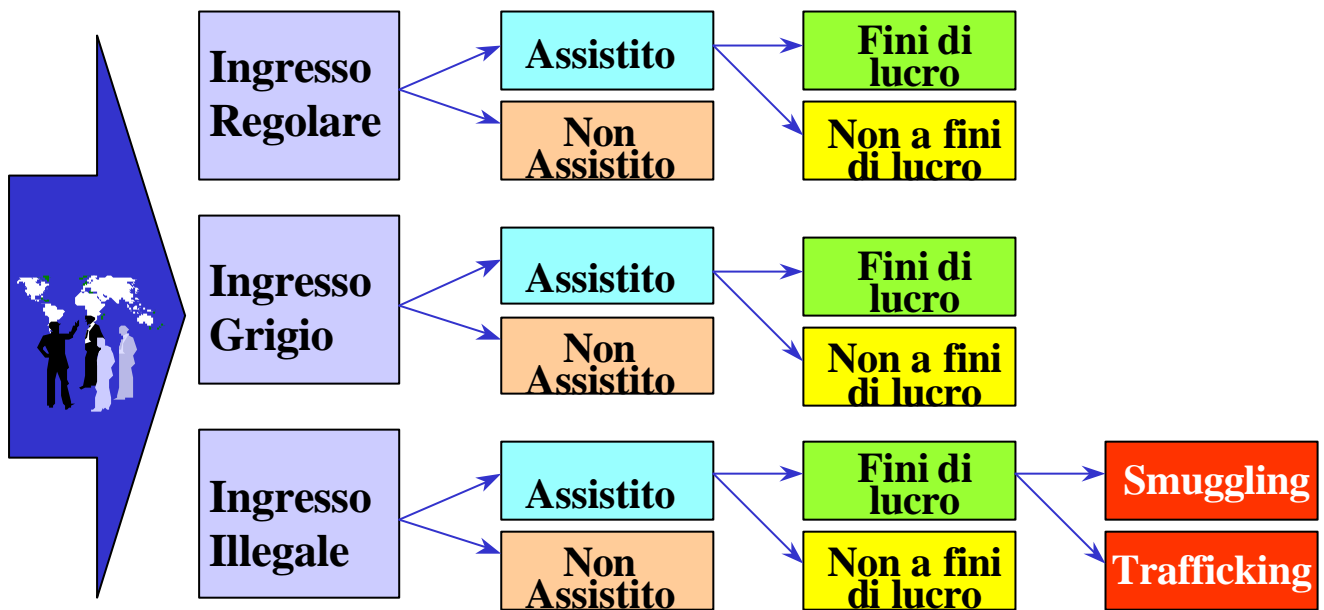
Ingresso Regolare

Assistito

Non Assistito

Fini di lucro

Non a fini di lucro

Ingresso Grigio

Assistito

Non Assistito

Fini di lucro

Non a fini di lucro

Ingresso Illegale

Assistito

Non Assistito

Fini di lucro

Non a fini di lucro

Smuggling

Trafficking